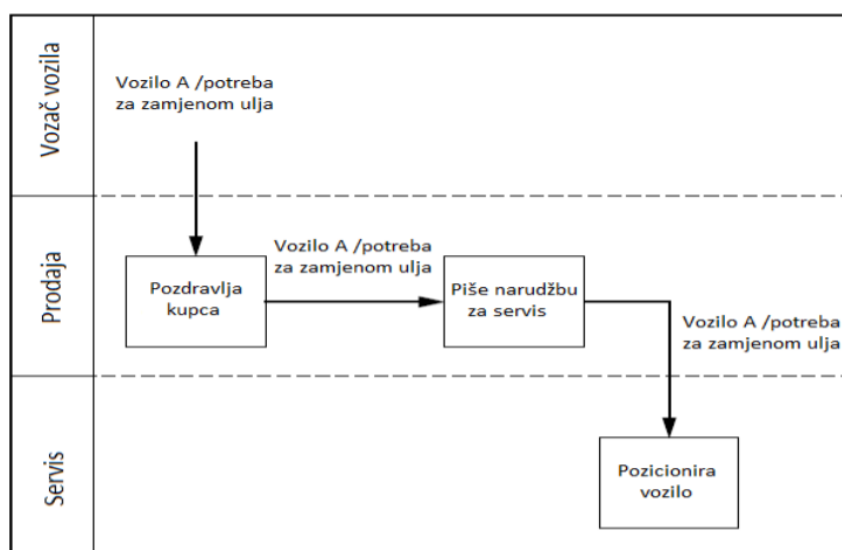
Vozač vozila

Vozilo A /potreba za zamjenom ulja

Prodaja

Pozdravlja kupca

Vozilo A /potreba za zamjenom ulja

Piše narudžbu za servis

Vozilo A /potreba za zamjenom ulja

Servis

Pozicionira vozilo